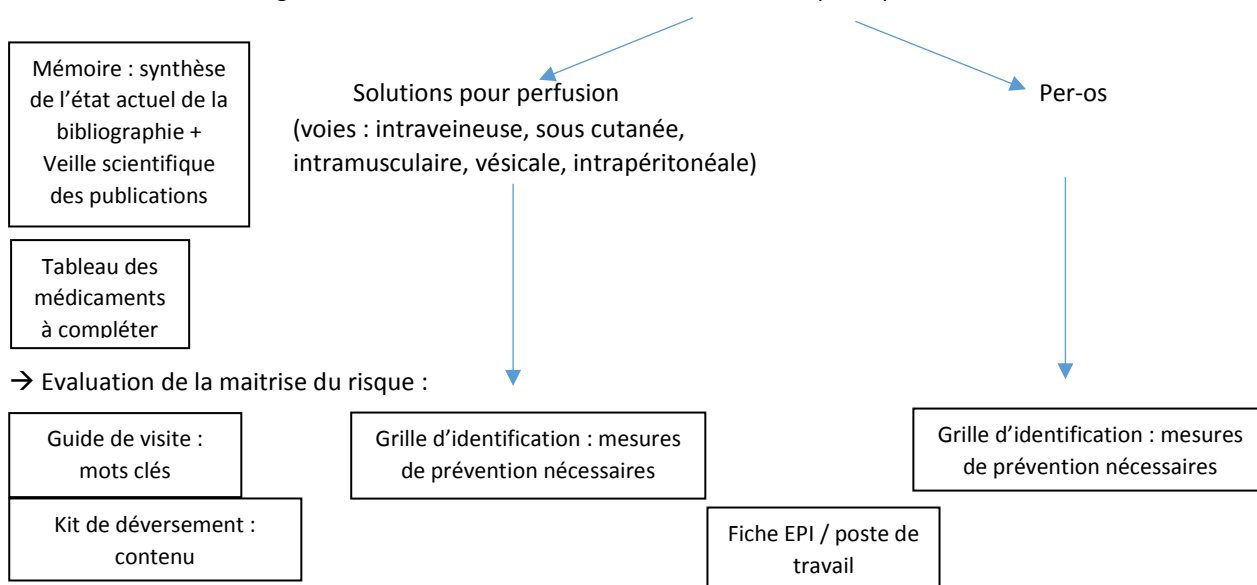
Mémoire : synthèse de l'état actuel de la bibliographie + Veille scientifique des publications

Tableau des médicaments à compléter

Solutions pour perfusion
(voies : intraveineuse, sous cutanée, intramusculaire, vésicale, intrapéritonéale)

Per-os

→ Evaluation de la maitrise du risque :

Guide de visite : mots clés

Kit de déversement : contenu

Grille d'identification : mesures de prévention nécessaires

Grille d'identification : mesures de prévention nécessaires

Fiche EPI / poste de travail